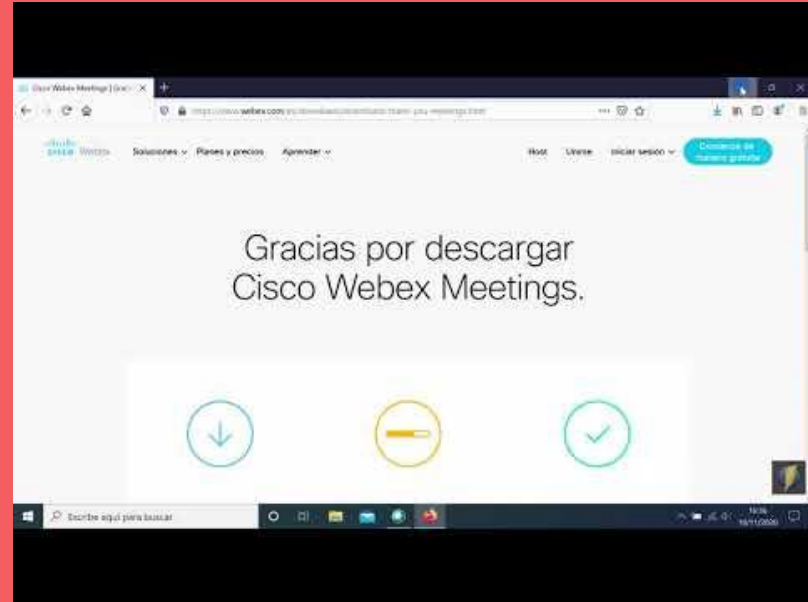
Cisco Webex Meetings | Graci

https://www.webex.com/es/downloads/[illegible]

cisco Webex

Soluciones Planes y precios Aprender

Host Unirse Iniciar sesión

Comience de manera gratuita

Gracias por descargar Cisco Webex Meetings.

Escribe aquí para buscar

16:36
18/11/2020